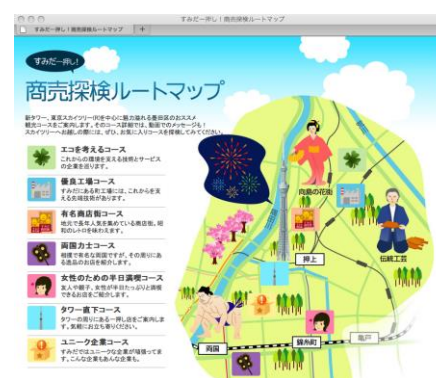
すみだ一押し！商売探検ルートマップ

すみだ一押し！商売探検ルートマップ

すみだ一押し！

商売探検ルートマップ

新タワー、東京スカイツリー(R)を中心に魅力溢れる墨田区のおススメ観光コースをご案内します。そのコース詳細では、動画でのメッセージも！スカイツリーお越しの際には、ぜひ、お気に入りコースを探検してみてください。

エコを考えるコース
これからの環境を支える技術とサービスの企業を紹介します。

優良工場コース
すみだにある町工場には、これからを支える先端技術があります。

有名商店街コース
地元で長年人気を集めている商店街。昭和のレトロを味わえます。

両国力士コース
相撲で有名な両国ですが、その周りにある逸品のお店を紹介します。

女性のための半日満喫コース
友人や親子、女性が半日たっぷりと満喫できるお店をご紹介します。

タワー直下コース
タワーの周りにあるお店を一押し店ご案内します。気軽にお立ち寄りください。

ユニーク企業コース
すみだではユニークな企業が隠れています。こんな企業もあんな企業も。

向島の花街

伝統工芸

押上

両国

錦糸町

亀戸